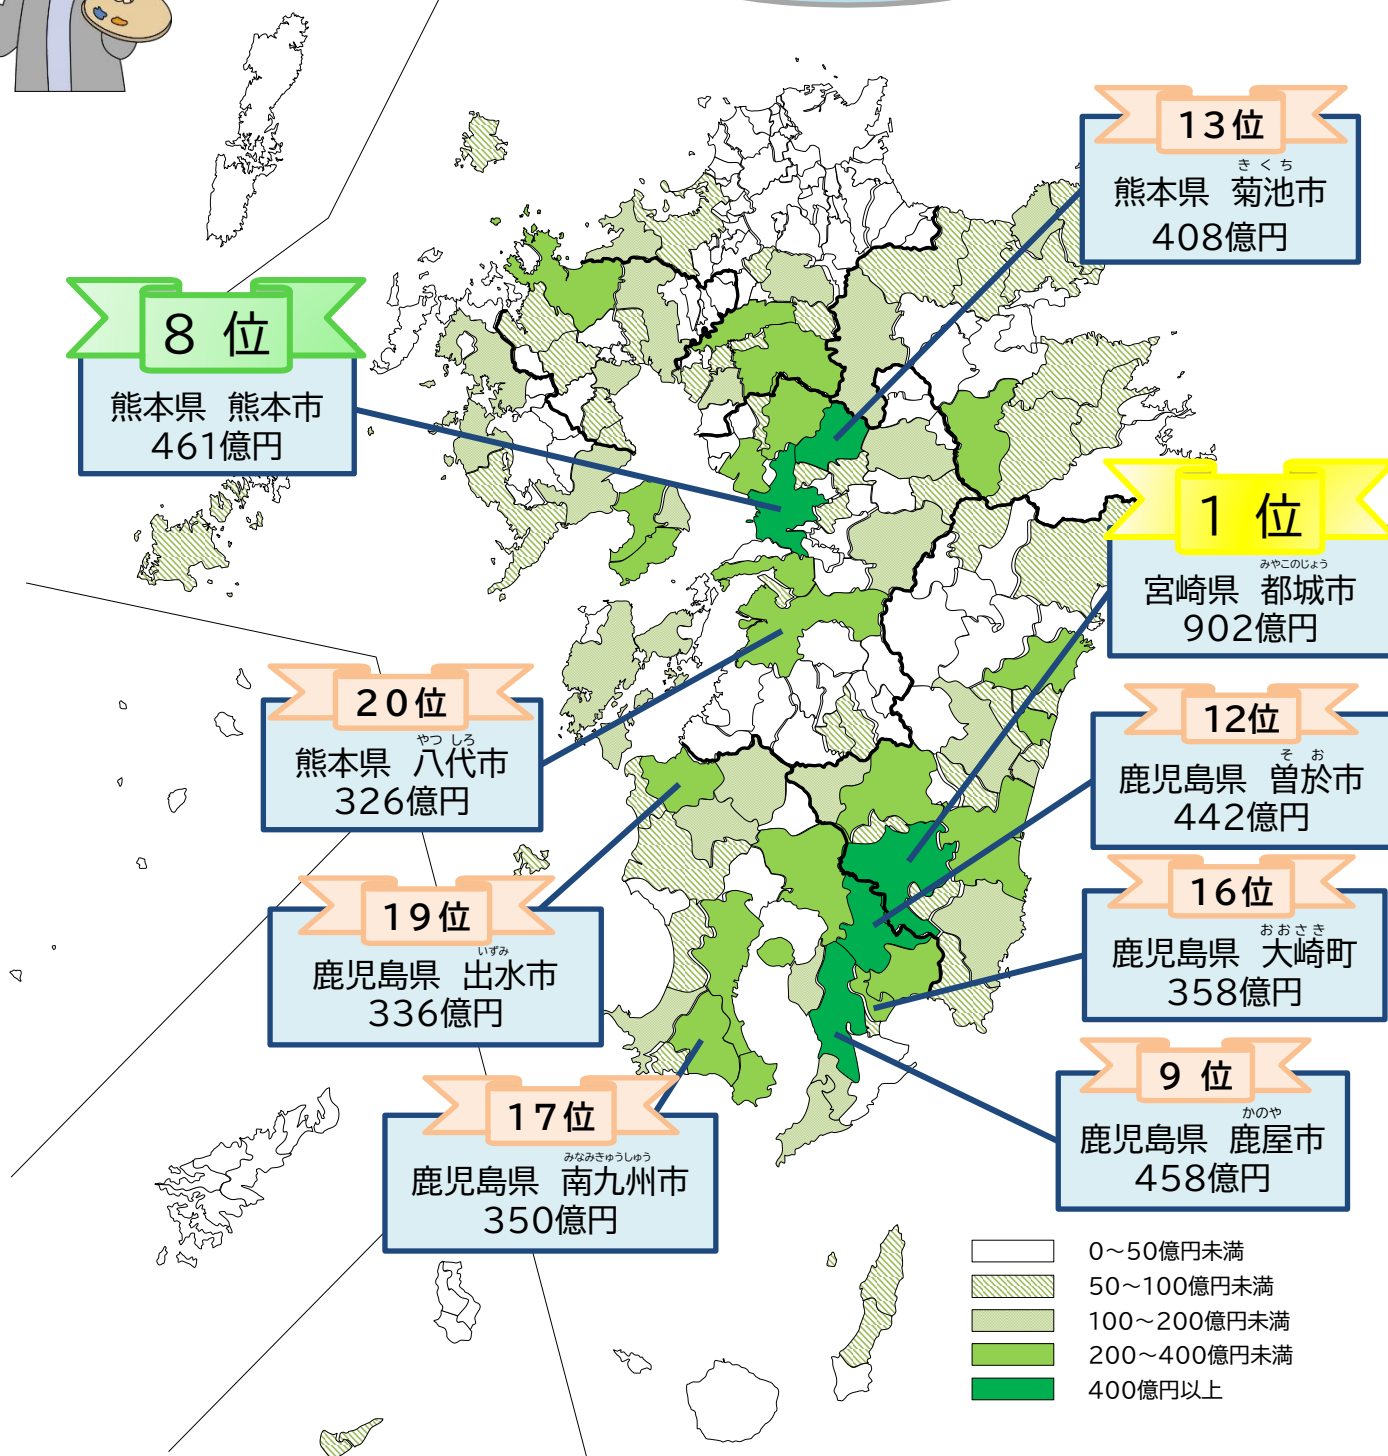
13位
熊本県 菊池市（きくち）
408億円

8 位
熊本県 熊本市
461億円

1 位
宮崎県 都城市（みやこのじょう）
902億円

20位
熊本県 八代市（やつしろ）
326億円

12位
鹿児島県 曽於市（そお）
442億円

19位
鹿児島県 出水市（いずみ）
336億円

16位
鹿児島県 大崎町（おおさき）
358億円

9 位
鹿児島県 鹿屋市（かのや）
458億円

17位
鹿児島県 南九州市（みなみきゅうしゅう）
350億円

0～50億円未満
50～100億円未満
100～200億円未満
200～400億円未満
400億円以上